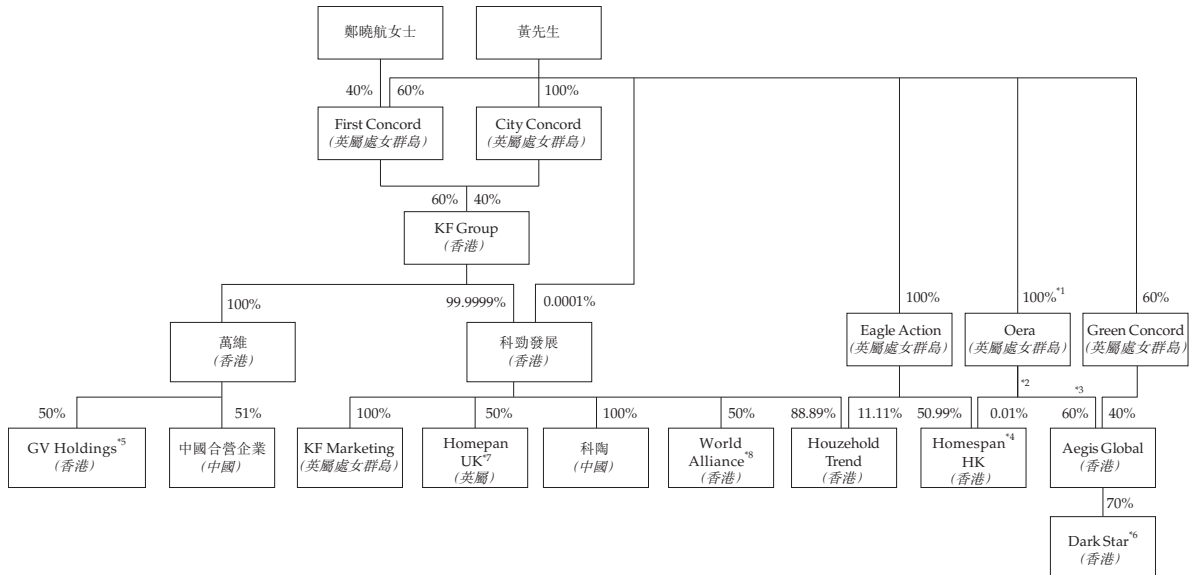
鄭曉航女士

黃先生

40%

60%

100%

First Concord
(英屬處女群島)

City Concord
(英屬處女群島)

60%

40%

KF Group
(香港)

100%

99.9999%

0.0001%

100%

$100\%^{*1}$

60%

萬維
(香港)

科勁發展
(香港)

Eagle Action
(英屬處女群島)

Oera
(英屬處女群島)

Green Concord
(英屬處女群島)

*2

*3

50%

51%

100%

50%

100%

50%

88.89%

11.11%

50.99%

0.01%

60%

40%

GV Holdings$^{*5}$
(香港)

中國合營企業
(中國)

KF Marketing
(英屬處女群島)

Homepan UK$^{*7}$
(英屬)

科陶
(中國)

World Alliance$^{*8}$
(香港)

Houzehold Trend
(香港)

Homespan$^{*4}$ HK
(香港)

Aegis Global
(香港)

70%

Dark Star$^{*6}$
(香港)